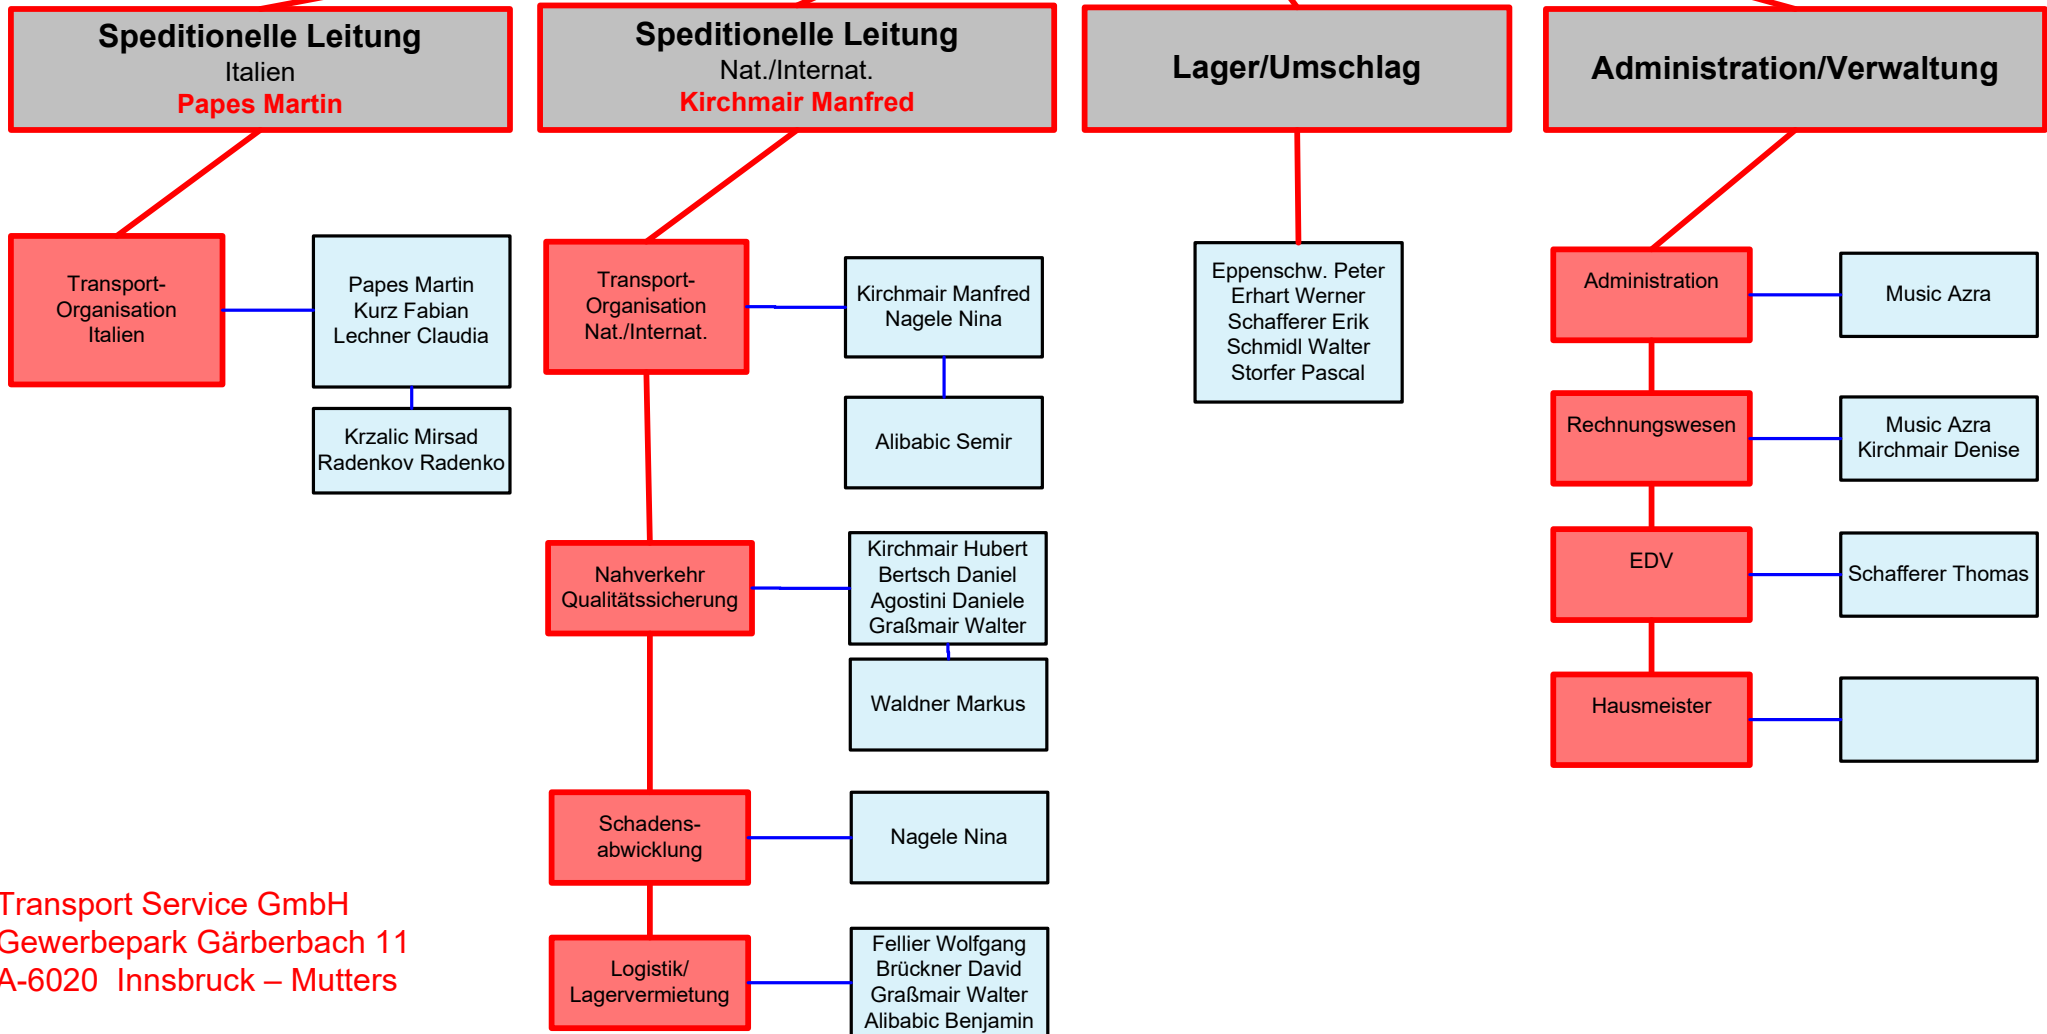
Speditionelle Leitung
Italien
Papes Martin

Transport-Organisation Italien

Papes Martin
Kurz Fabian
Lechner Claudia

Krzalic Mirsad
Radenkov Radenko

Speditionelle Leitung
Nat./Internat.
Kirchmair Manfred

Transport-Organisation Nat./Internat.

Kirchmair Manfred
Nagele Nina

Alibabic Semir

Nahverkehr
Qualitätssicherung

Kirchmair Hubert
Bertsch Daniel
Agostini Daniele
Graßmair Walter

Waldner Markus

Schadensabwicklung

Nagele Nina

Logistik/
Lagervermietung

Fellier Wolfgang
Brückner David
Graßmair Walter
Alibabic Benjamin

Lager/Umschlag

Eppenschw. Peter
Erhart Werner
Schafferer Erik
Schmidl Walter
Storfer Pascal

Administration/Verwaltung

Administration

Music Azra

Rechnungswesen

Music Azra
Kirchmair Denise

EDV

Schafferer Thomas

Hausmeister

Transport Service GmbH
Gewerbepark Gärberbach 11
A-6020 Innsbruck – Mutters